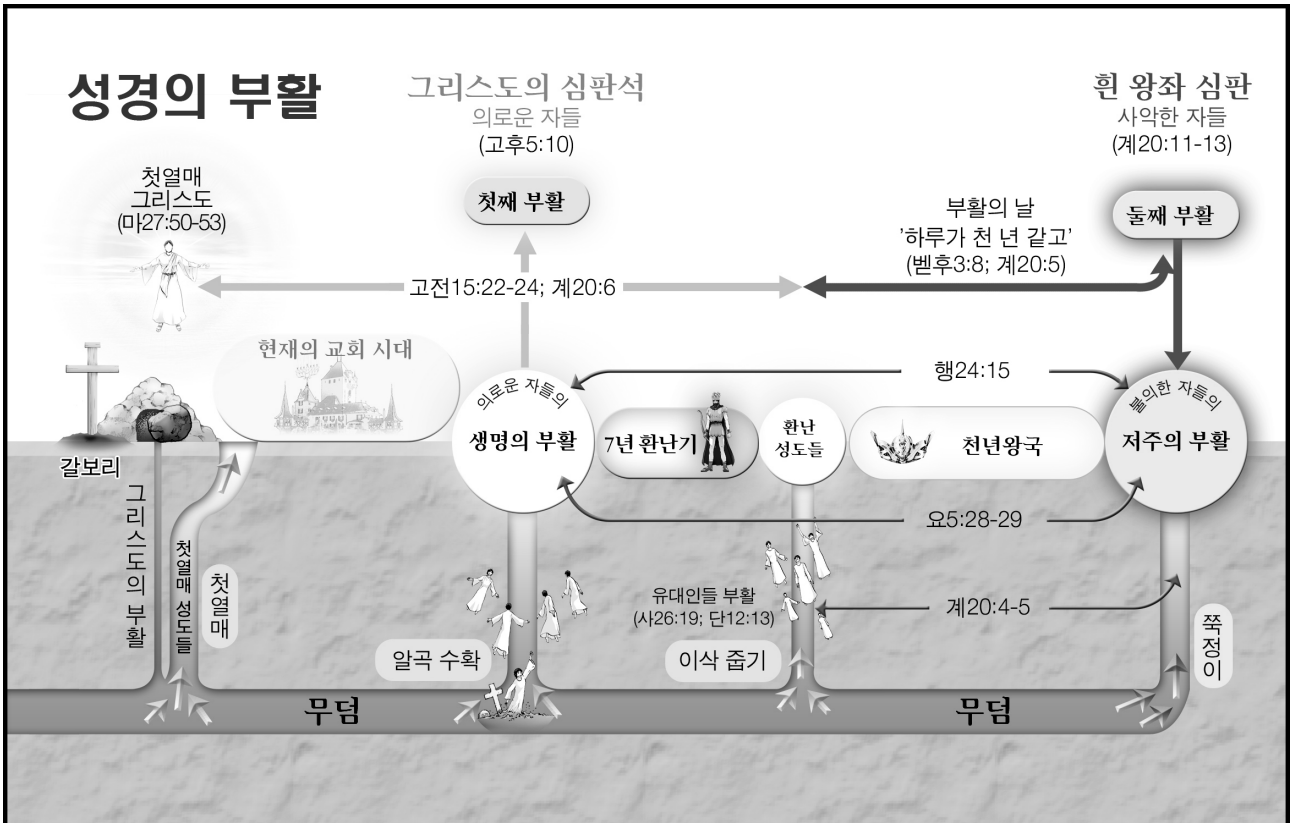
성경의 부활

그리스도의 심판석
의로운 자들
(고후5:10)

흰 왕좌 심판
사악한 자들
(계20:11-13)

첫열매
그리스도
(마27:50-53)

첫째 부활

부활의 날
'하루가 천 년 같고'
(벧후3:8; 계20:5)

둘째 부활

고전15:22-24; 계20:6

현재의 교회 시대

행24:15

의로운 자들의
생명의 부활

7년 환난기

환난
성도들

천년왕국

불의한 자들의
저주의 부활

갈보리

그리스도의 부활

첫열매 성도들

첫열매

요5:28-29

유대인들 부활
(사26:19; 단12:13)

계20:4-5

알곡 수확

이삭 줍기

쭉정이

무덤

무덤